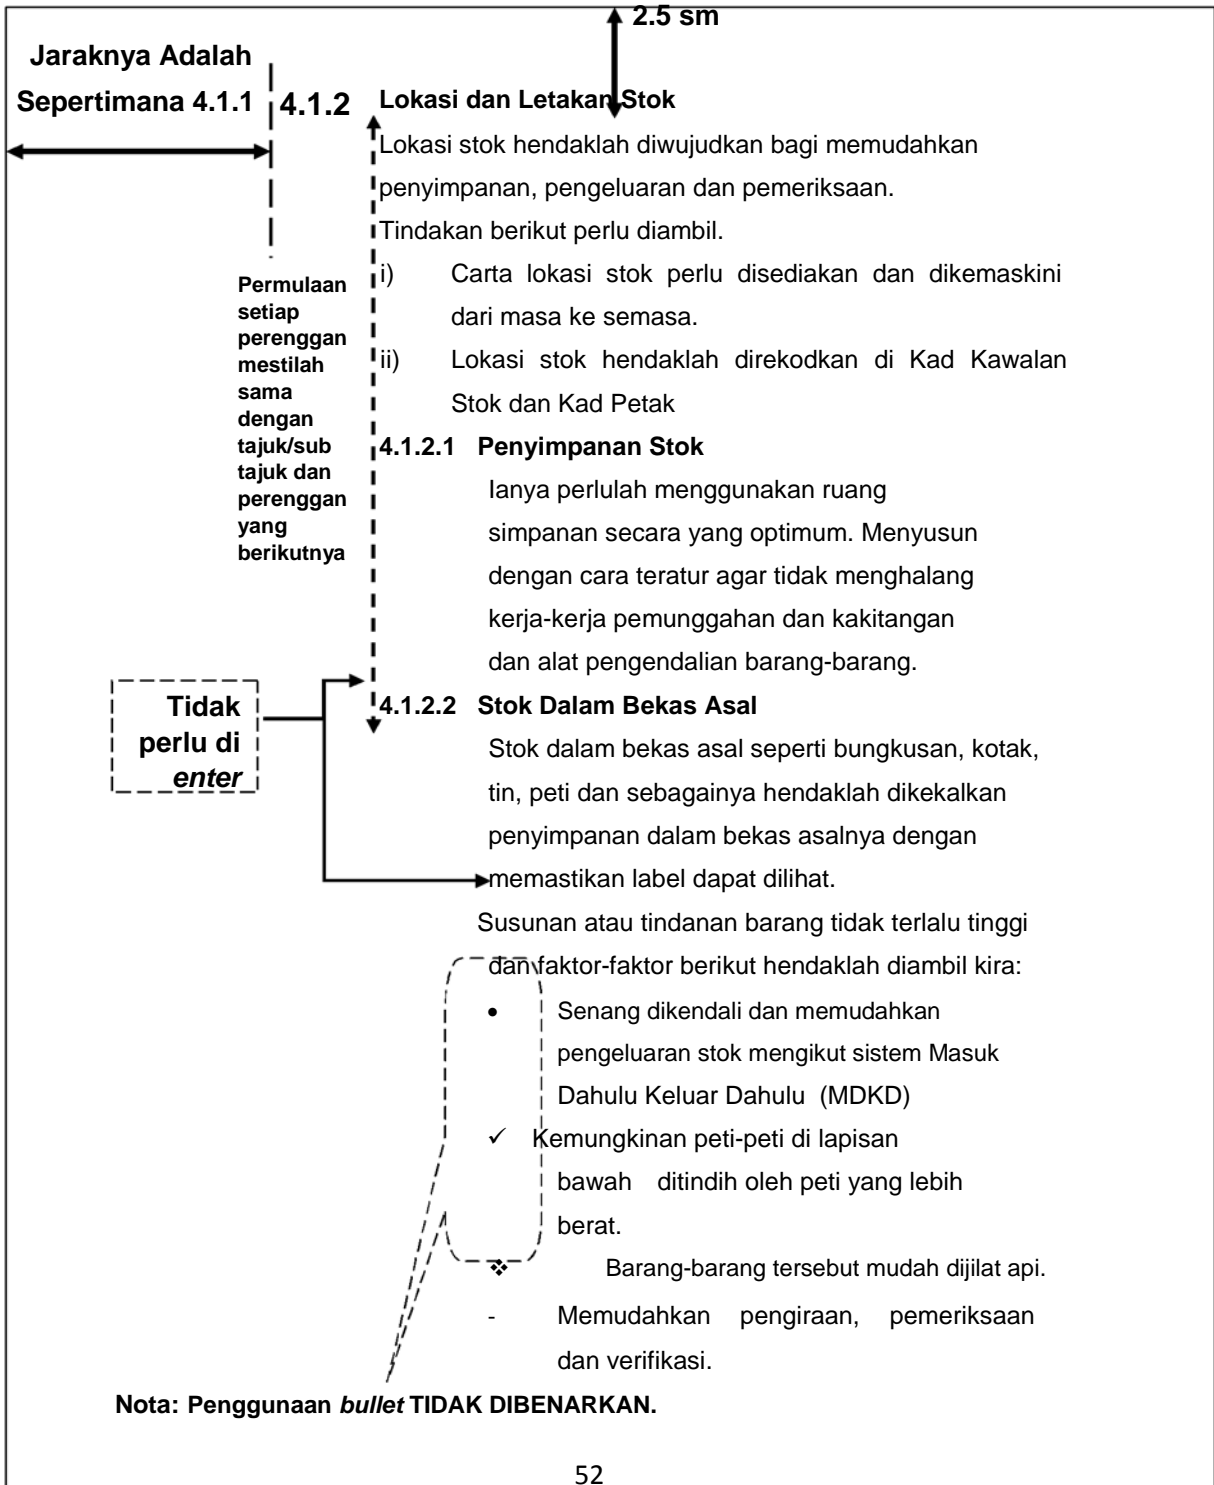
2.5 sm

Jaraknya Adalah Sepertimana 4.1.1

4.1.2 Lokasi dan Letakan Stok

Lokasi stok hendaklah diwujudkan bagi memudahkan penyimpanan, pengeluaran dan pemeriksaan.

Tindakan berikut perlu diambil.

Permulaan setiap perenggan mestilah sama dengan tajuk/sub tajuk dan perenggan yang berikutnya

i) Carta lokasi stok perlu disediakan dan dikemaskini dari masa ke semasa.

ii) Lokasi stok hendaklah direkodkan di Kad Kawalan Stok dan Kad Petak

4.1.2.1 Penyimpanan Stok

Ianya perlulah menggunakan ruang simpanan secara yang optimum. Menyusun dengan cara teratur agar tidak menghalang kerja-kerja pemunggahan dan kakitangan dan alat pengendalian barang-barang.

Tidak perlu di enter

4.1.2.2 Stok Dalam Bekas Asal

Stok dalam bekas asal seperti bungkusan, kotak, tin, peti dan sebagainya hendaklah dikekalkan penyimpanan dalam bekas asalnya dengan memastikan label dapat dilihat.

Susunan atau tindanan barang tidak terlalu tinggi dan faktor-faktor berikut hendaklah diambil kira:

• Senang dikendali dan memudahkan pengeluaran stok mengikut sistem Masuk Dahulu Keluar Dahulu (MDKD)

✓ Kemungkinan peti-peti di lapisan bawah ditindih oleh peti yang lebih berat.

❖ Barang-barang tersebut mudah dijilat api.

- Memudahkan pengiraan, pemeriksaan dan verifikasi.

Nota: Penggunaan bullet TIDAK DIBENARKAN.

52